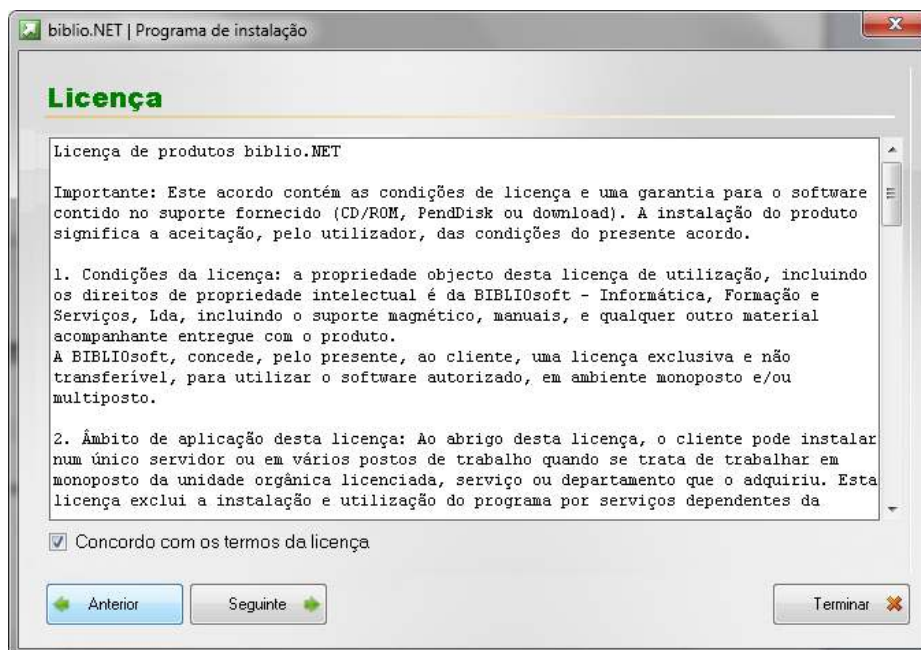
biblio.NET | Programa de instalação

Licença

Licença de produtos biblio.NET

Importante: Este acordo contém as condições de licença e uma garantia para o software contido no suporte fornecido (CD/ROM, PendDisk ou download). A instalação do produto significa a aceitação, pelo utilizador, das condições do presente acordo.

1. Condições da licença: a propriedade objecto desta licença de utilização, incluindo os direitos de propriedade intelectual é da BIBLIOsoft - Informática, Formação e Serviços, Lda, incluindo o suporte magnético, manuais, e qualquer outro material acompanhante entregue com o produto.
A BIBLIOsoft, concede, pelo presente, ao cliente, uma licença exclusiva e não transferível, para utilizar o software autorizado, em ambiente monoposto e/ou multiposto.

2. Âmbito de aplicação desta licença: Ao abrigo desta licença, o cliente pode instalar num único servidor ou em vários postos de trabalho quando se trata de trabalhar em monoposto da unidade orgânica licenciada, serviço ou departamento que o adquiriu. Esta licença exclui a instalação e utilização do programa por serviços dependentes da

Concordo com os termos da licença

Anterior

Seguinte

Terminar